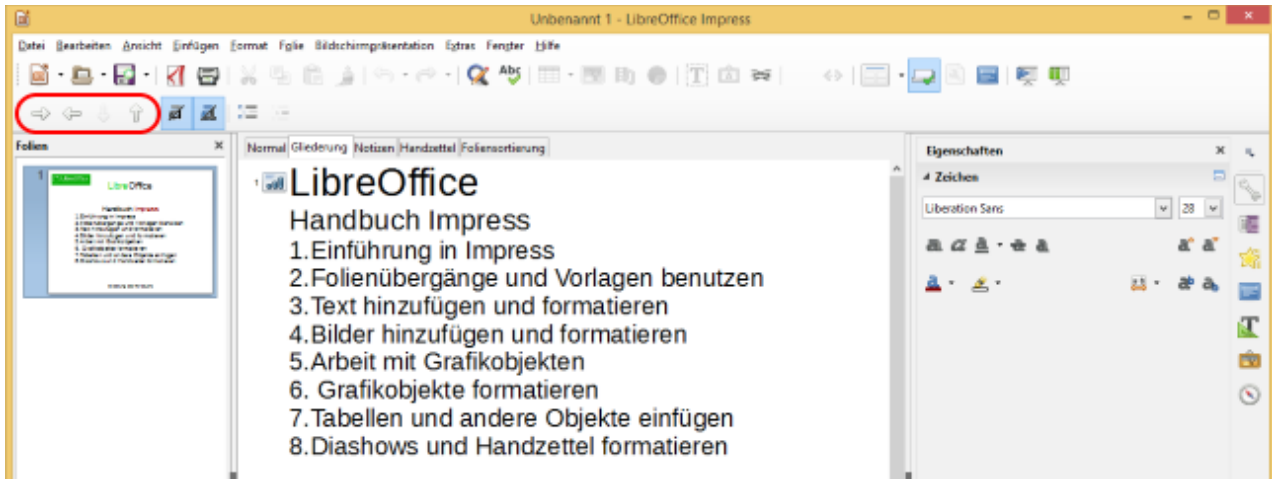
Unbenannt 1 - LibreOffice Impress

Datei Bearbeiten Ansicht Einfügen Format Folie Bildschirmpräsentation Extras Fenster Hilfe

Folien

LibreOffice
Handbuch Impress

Normal Gliederung Notizen Handzettel Foliensortierung

1 LibreOffice
Handbuch Impress
1.Einführung in Impress
2.Folienübergänge und Vorlagen benutzen
3.Text hinzufügen und formatieren
4.Bilder hinzufügen und formatieren
5.Arbeit mit Grafikobjekten
6. Grafikobjekte formatieren
7.Tabellen und andere Objekte einfügen
8.Diashows und Handzettel formatieren

Eigenschaften
Zeichen
Liberation Sans
28